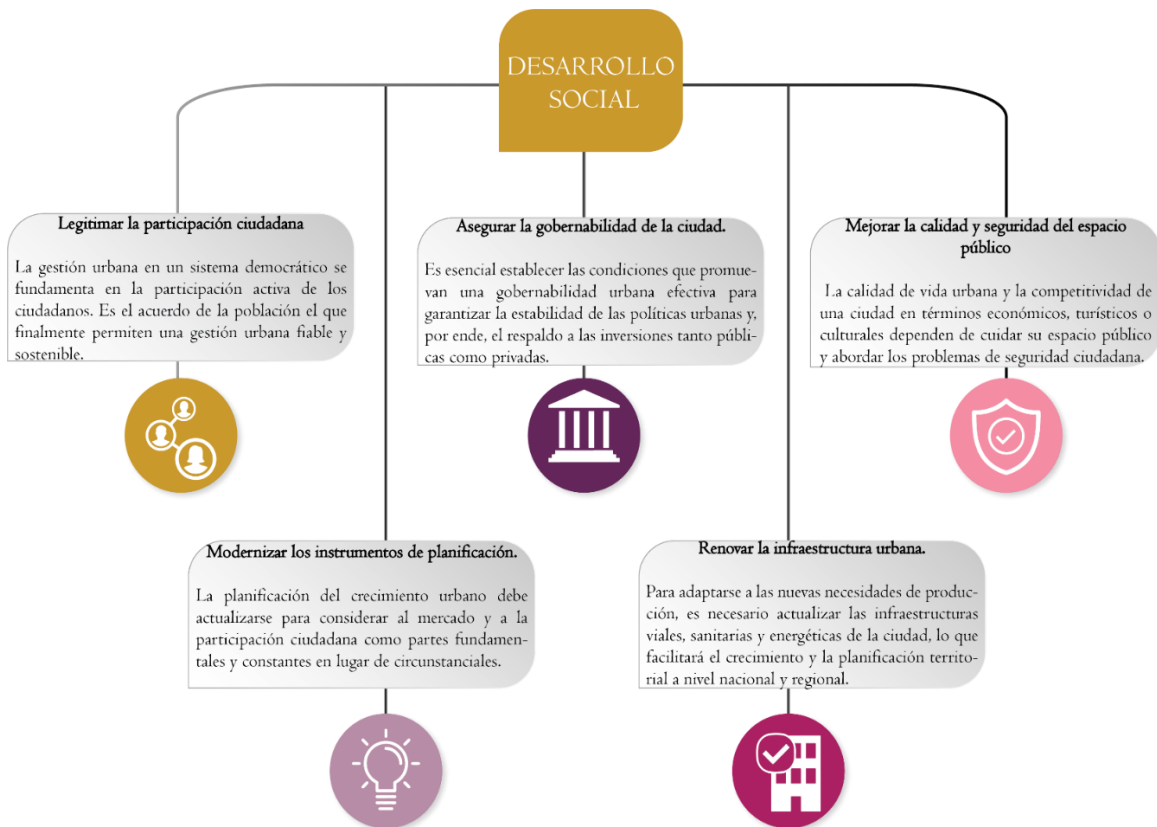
DESARROLLO SOCIAL

Legitimar la participación ciudadana

La gestión urbana en un sistema democrático se fundamenta en la participación activa de los ciudadanos. Es el acuerdo de la población el que finalmente permiten una gestión urbana fiable y sostenible.

Asegurar la gobernabilidad de la ciudad.

Es esencial establecer las condiciones que promuevan una gobernabilidad urbana efectiva para garantizar la estabilidad de las políticas urbanas y, por ende, el respaldo a las inversiones tanto públicas como privadas.

Mejorar la calidad y seguridad del espacio público

La calidad de vida urbana y la competitividad de una ciudad en términos económicos, turísticos o culturales dependen de cuidar su espacio público y abordar los problemas de seguridad ciudadana.

Modernizar los instrumentos de planificación.

La planificación del crecimiento urbano debe actualizarse para considerar al mercado y a la participación ciudadana como partes fundamentales y constantes en lugar de circunstanciales.

Renovar la infraestructura urbana.

Para adaptarse a las nuevas necesidades de producción, es necesario actualizar las infraestructuras viales, sanitarias y energéticas de la ciudad, lo que facilitará el crecimiento y la planificación territorial a nivel nacional y regional.